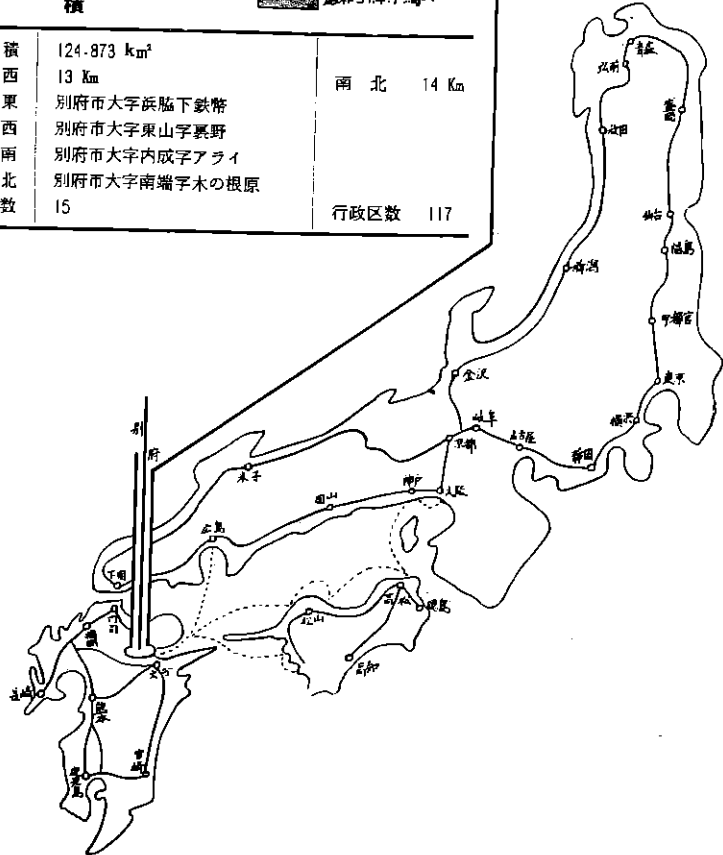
積

| 積 | 124.873 km² | |
|---|---|---|
| 西 | 13 Km | 南 北 14 Km |
| 東 | 別府市大字浜脇下鉄幣 | |
| 西 | 別府市大字東山字裏野 | |
| 南 | 別府市大字内成字アライ | |
| 北 | 別府市大字南端字木の根原 | |
| 数 | 15 | 行政区数 117 |

青森
秋田
盛岡
仙台
福島
新潟
宇都宮
東京
横浜
金沢
岐阜
名古屋
静岡
京都
大阪
神戸
岡山
米子
広島
下関
門司
別府
福岡
大分
長崎
熊本
宮崎
鹿児島
松山
高松
徳島
高知